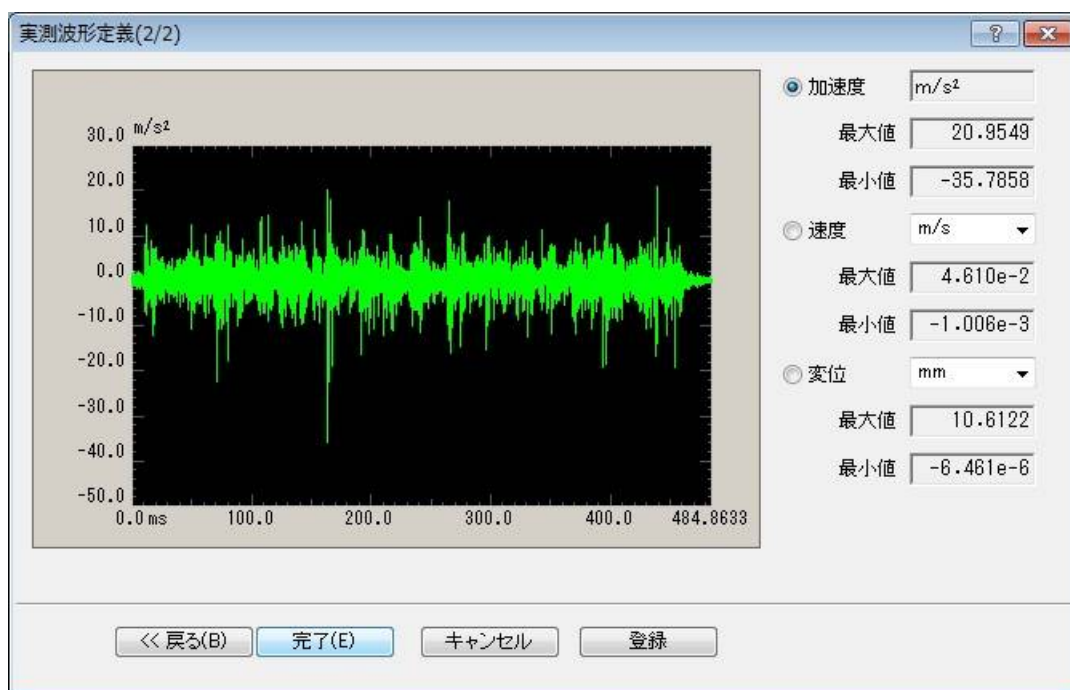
実測波形定義(2/2)

?

m/s²

30.0

20.0

10.0

0.0

-10.0

-20.0

-30.0

-40.0

-50.0

0.0 ms

100.0

200.0

300.0

400.0

484.8633

加速度 m/s²

最大値 20.9549

最小値 -35.7858

速度 m/s

最大値 4.610e-2

最小値 -1.006e-3

変位 mm

最大値 10.6122

最小値 -6.461e-6

<< 戻る(B)

完了(E)

キャンセル

登録